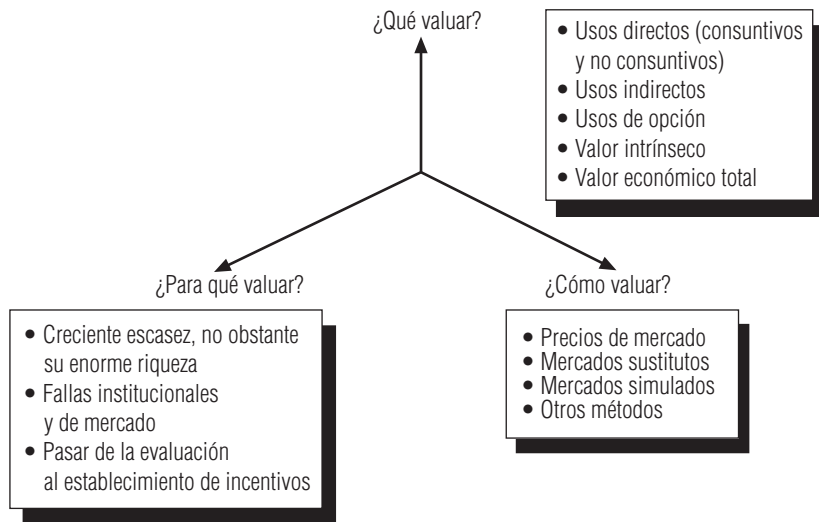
¿Qué valuar?

- Usos directos (consuntivos y no consuntivos)
- Usos indirectos
- Usos de opción
- Valor intrínseco
- Valor económico total

¿Para qué valuar?

- Creciente escasez, no obstante su enorme riqueza
- Fallas institucionales y de mercado
- Pasar de la evaluación al establecimiento de incentivos

¿Cómo valuar?

- Precios de mercado
- Mercados sustitutos
- Mercados simulados
- Otros métodos